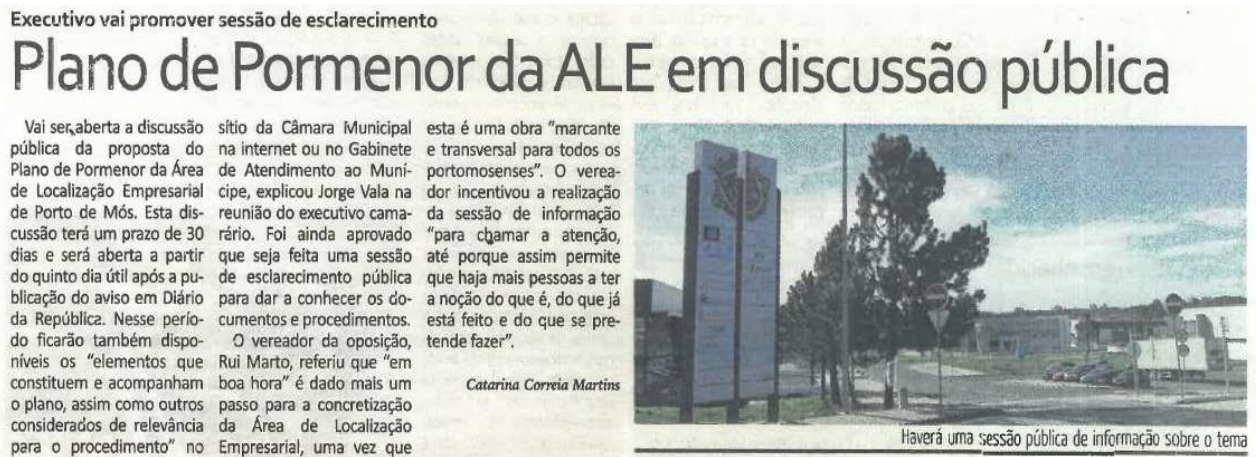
Executivo vai promover sessão de esclarecimento

Plano de Pormenor da ALE em discussão pública

Vai ser aberta a discussão pública da proposta do Plano de Pormenor da Área de Localização Empresarial de Porto de Mós. Esta discussão terá um prazo de 30 dias e será aberta a partir do quinto dia útil após a publicação do aviso em Diário da República. Nesse período ficarão também disponíveis os "elementos que constituem e acompanham o plano, assim como outros considerados de relevância para o procedimento" no sítio da Câmara Municipal na internet ou no Gabinete de Atendimento ao Munícipe, explicou Jorge Vala na reunião do executivo camarário. Foi ainda aprovado que seja feita uma sessão de esclarecimento pública para dar a conhecer os documentos e procedimentos.

O vereador da oposição, Rui Marto, referiu que "em boa hora" é dado mais um passo para a concretização da Área de Localização Empresarial, uma vez que esta é uma obra "marcante e transversal para todos os portomosenses". O vereador incentivou a realização da sessão de informação "para chamar a atenção, até porque assim permite que haja mais pessoas a ter a noção do que é, do que já está feito e do que se pretende fazer".

Catarina Correia Martins

Haverá uma sessão pública de informação sobre o tema